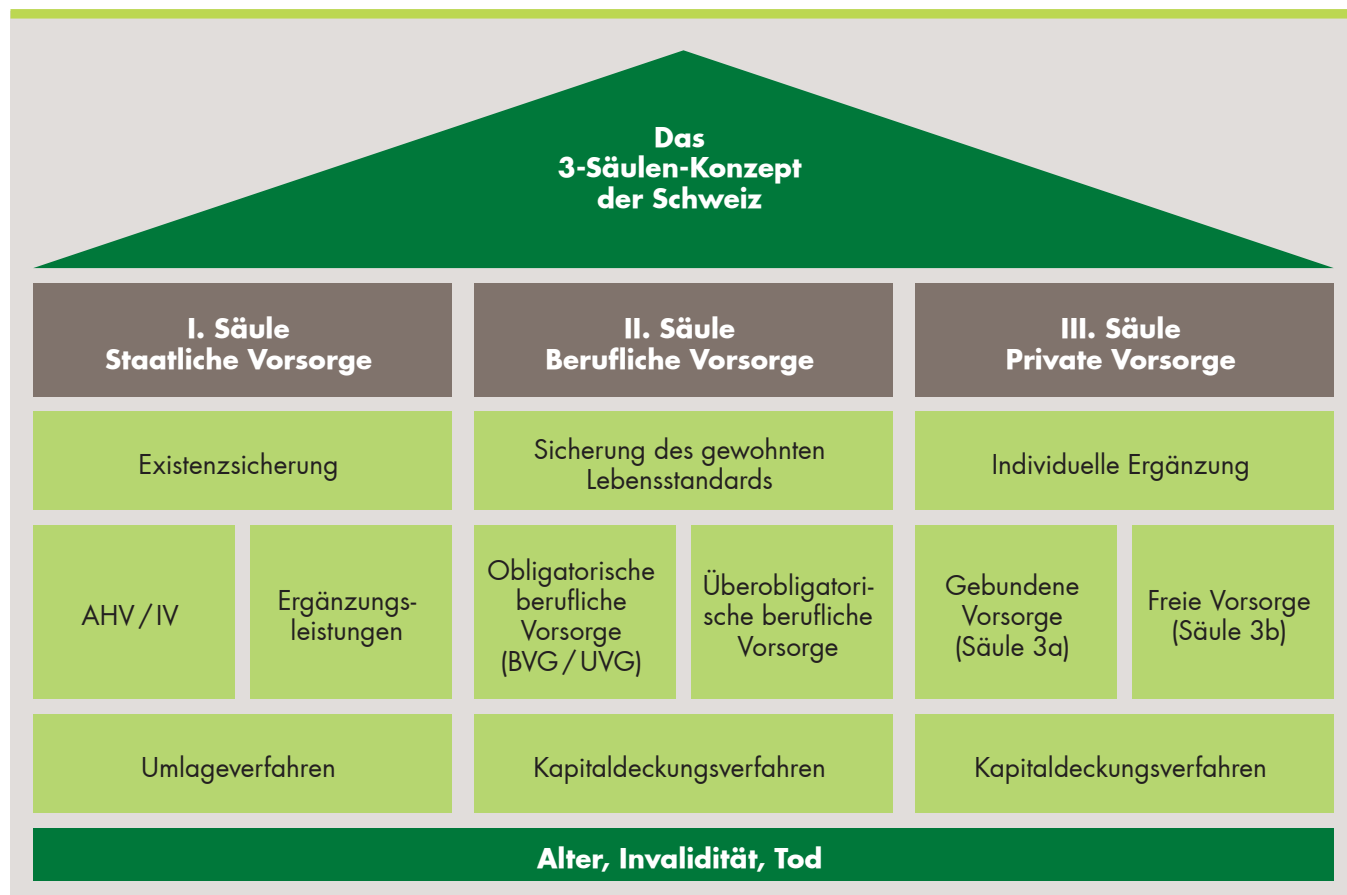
Das
3-Säulen-Konzept
der Schweiz

I. Säule
Staatliche Vorsorge

II. Säule
Berufliche Vorsorge

III. Säule
Private Vorsorge

Existenzsicherung

Sicherung des gewohnten Lebensstandards

Individuelle Ergänzung

AHV / IV

Ergänzungsleistungen

Obligatorische berufliche Vorsorge (BVG / UVG)

Überobligatorische berufliche Vorsorge

Gebundene Vorsorge (Säule 3a)

Freie Vorsorge (Säule 3b)

Umlageverfahren

Kapitaldeckungsverfahren

Kapitaldeckungsverfahren

Alter, Invalidität, Tod